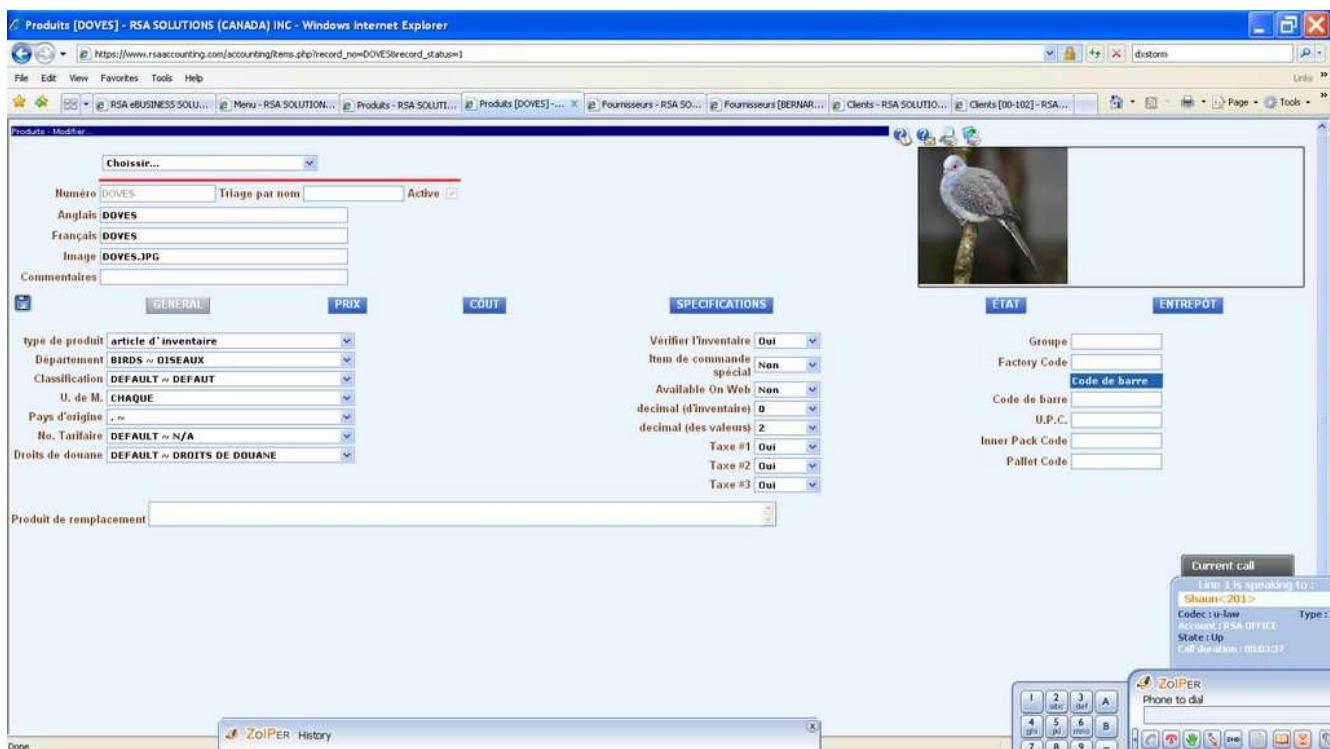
Produits [DOVES] - RSA SOLUTIONS (CANADA) INC - Windows Internet Explorer

https://www.rsaaccounting.com/accounting/items.php?record_no=DOVES&record_status=1

distorm

File Edit View Favorites Tools Help

Links

RSA eBUSINESS SOLU... | Menu - RSA SOLUTION... | Produits - RSA SOLUTI... | Produits [DOVES] - ... | Fournisseurs - RSA SO... | Fournisseurs [BERNAR... | Clients - RSA SOLUTIO... | Clients [00-102] - RSA...

Page • Tools •

Produits - Modifier...

Choisir...

Numéro DOVES Triage par nom Active

Anglais DOVES

Français DOVES

Image DOVES.JPG

Commentaires

GENERAL PRIX COÛT SPECIFICATIONS ÉTAT ENTREPOT

type de produit article d`inventaire

Département BIRDS ~ OISEAUX

Classification DEFAULT ~ DEFAUT

U. de M. CHAQUE

Pays d'origine . ~

No. Tarifaire DEFAULT ~ N/A

Droits de douane DEFAULT ~ DROITS DE DOUANE

Vérifier l'inventaire Oui

Item de commande spécial Non

Available On Web Non

decimal (d'inventaire) 0

decimal (des valeurs) 2

Taxe #1 Oui

Taxe #2 Oui

Taxe #3 Oui

Groupe

Factory Code

Code de barre

Code de barre

U.P.C.

Inner Pack Code

Pallet Code

Produit de remplacement

Current call

Line 1 is speaking to :

Shaun<201>

Codec : u-law

Type :

Account : RSA OFFICE

State : Up

Call duration : 00:03:37

ZOIPER

Phone to dial

1 2 abc 3 def A
4 ghi 5 jkl 6 mno B
7 8 9

ZOIPER History

Done